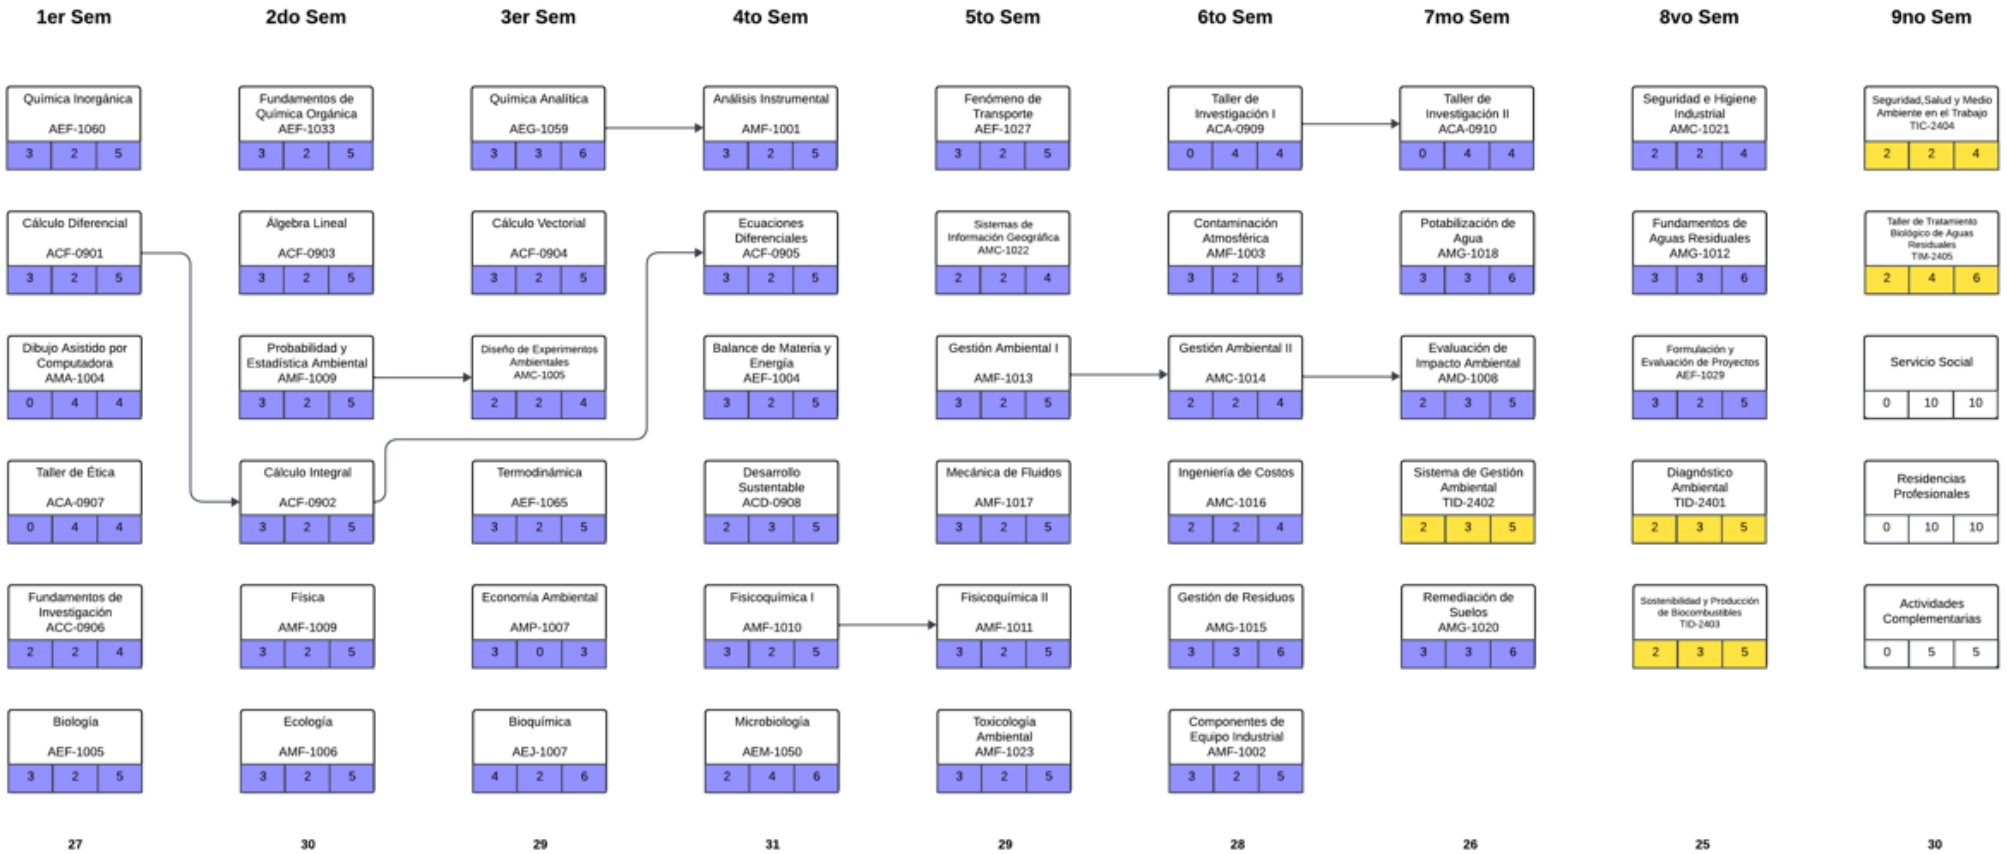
1er Sem

Química Inorgánica
AEF-1060
3 2 5

Cálculo Diferencial
ACF-0901
3 2 5

Dibujo Asistido por Computadora
AMA-1004
0 4 4

Taller de Ética
ACA-0907
0 4 4

Fundamentos de Investigación
ACC-0906
2 2 4

Biología
AEF-1005
3 2 5

27

2do Sem

Fundamentos de Química Orgánica
AEF-1033
3 2 5

Álgebra Lineal
ACF-0903
3 2 5

Probabilidad y Estadística Ambiental
AMF-1009
3 2 5

Cálculo Integral
ACF-0902
3 2 5

Física
AMF-1009
3 2 5

Ecología
AMF-1006
3 2 5

30

3er Sem

Química Analítica
AEG-1059
3 3 6

Cálculo Vectorial
ACF-0904
3 2 5

Diseño de Experimentos Ambientales
AMC-1005
2 2 4

Termodinámica
AEF-1065
3 2 5

Economía Ambiental
AMP-1007
3 0 3

Bioquímica
AEJ-1007
4 2 6

29

4to Sem

Análisis Instrumental
AMF-1001
3 2 5

Ecuaciones Diferenciales
ACF-0905
3 2 5

Balance de Materia y Energía
AEF-1004
3 2 5

Desarrollo Sustentable
ACD-0908
2 3 5

Fisicoquímica I
AMF-1010
3 2 5

Microbiología
AEM-1050
2 4 6

31

5to Sem

Fenómeno de Transporte
AEF-1027
3 2 5

Sistemas de Información Geográfica
AMC-1022
2 2 4

Gestión Ambiental I
AMF-1013
3 2 5

Mecánica de Fluidos
AMF-1017
3 2 5

Fisicoquímica II
AMF-1011
3 2 5

Toxicología Ambiental
AMF-1023
3 2 5

29

6to Sem

Taller de Investigación I
ACA-0909
0 4 4

Contaminación Atmosférica
AMF-1003
3 2 5

Gestión Ambiental II
AMC-1014
2 2 4

Ingeniería de Costos
AMC-1016
2 2 4

Gestión de Residuos
AMG-1015
3 3 6

Componentes de Equipo Industrial
AMF-1002
3 2 5

28

7mo Sem

Taller de Investigación II
ACA-0910
0 4 4

Potabilización de Agua
AMG-1018
3 3 6

Evaluación de Impacto Ambiental
AMD-1008
2 3 5

Sistema de Gestión Ambiental
TID-2402
2 3 5

Remediación de Suelos
AMG-1020
3 3 6

26

8vo Sem

Seguridad e Higiene Industrial
AMC-1021
2 2 4

Fundamentos de Aguas Residuales
AMG-1012
3 3 6

Formulación y Evaluación de Proyectos
AEF-1029
3 2 5

Diagnóstico Ambiental
TID-2401
2 3 5

Sostenibilidad y Producción de Biocombustibles
TID-2403
2 3 5

25

9no Sem

Seguridad,Salud y Medio Ambiente en el Trabajo
TIC-2404
2 2 4

Taller de Tratamiento Biológico de Aguas Residuales
TIM-2405
2 4 6

Servicio Social
0 10 10

Residencias Profesionales
0 10 10

Actividades Complementarias
0 5 5

30